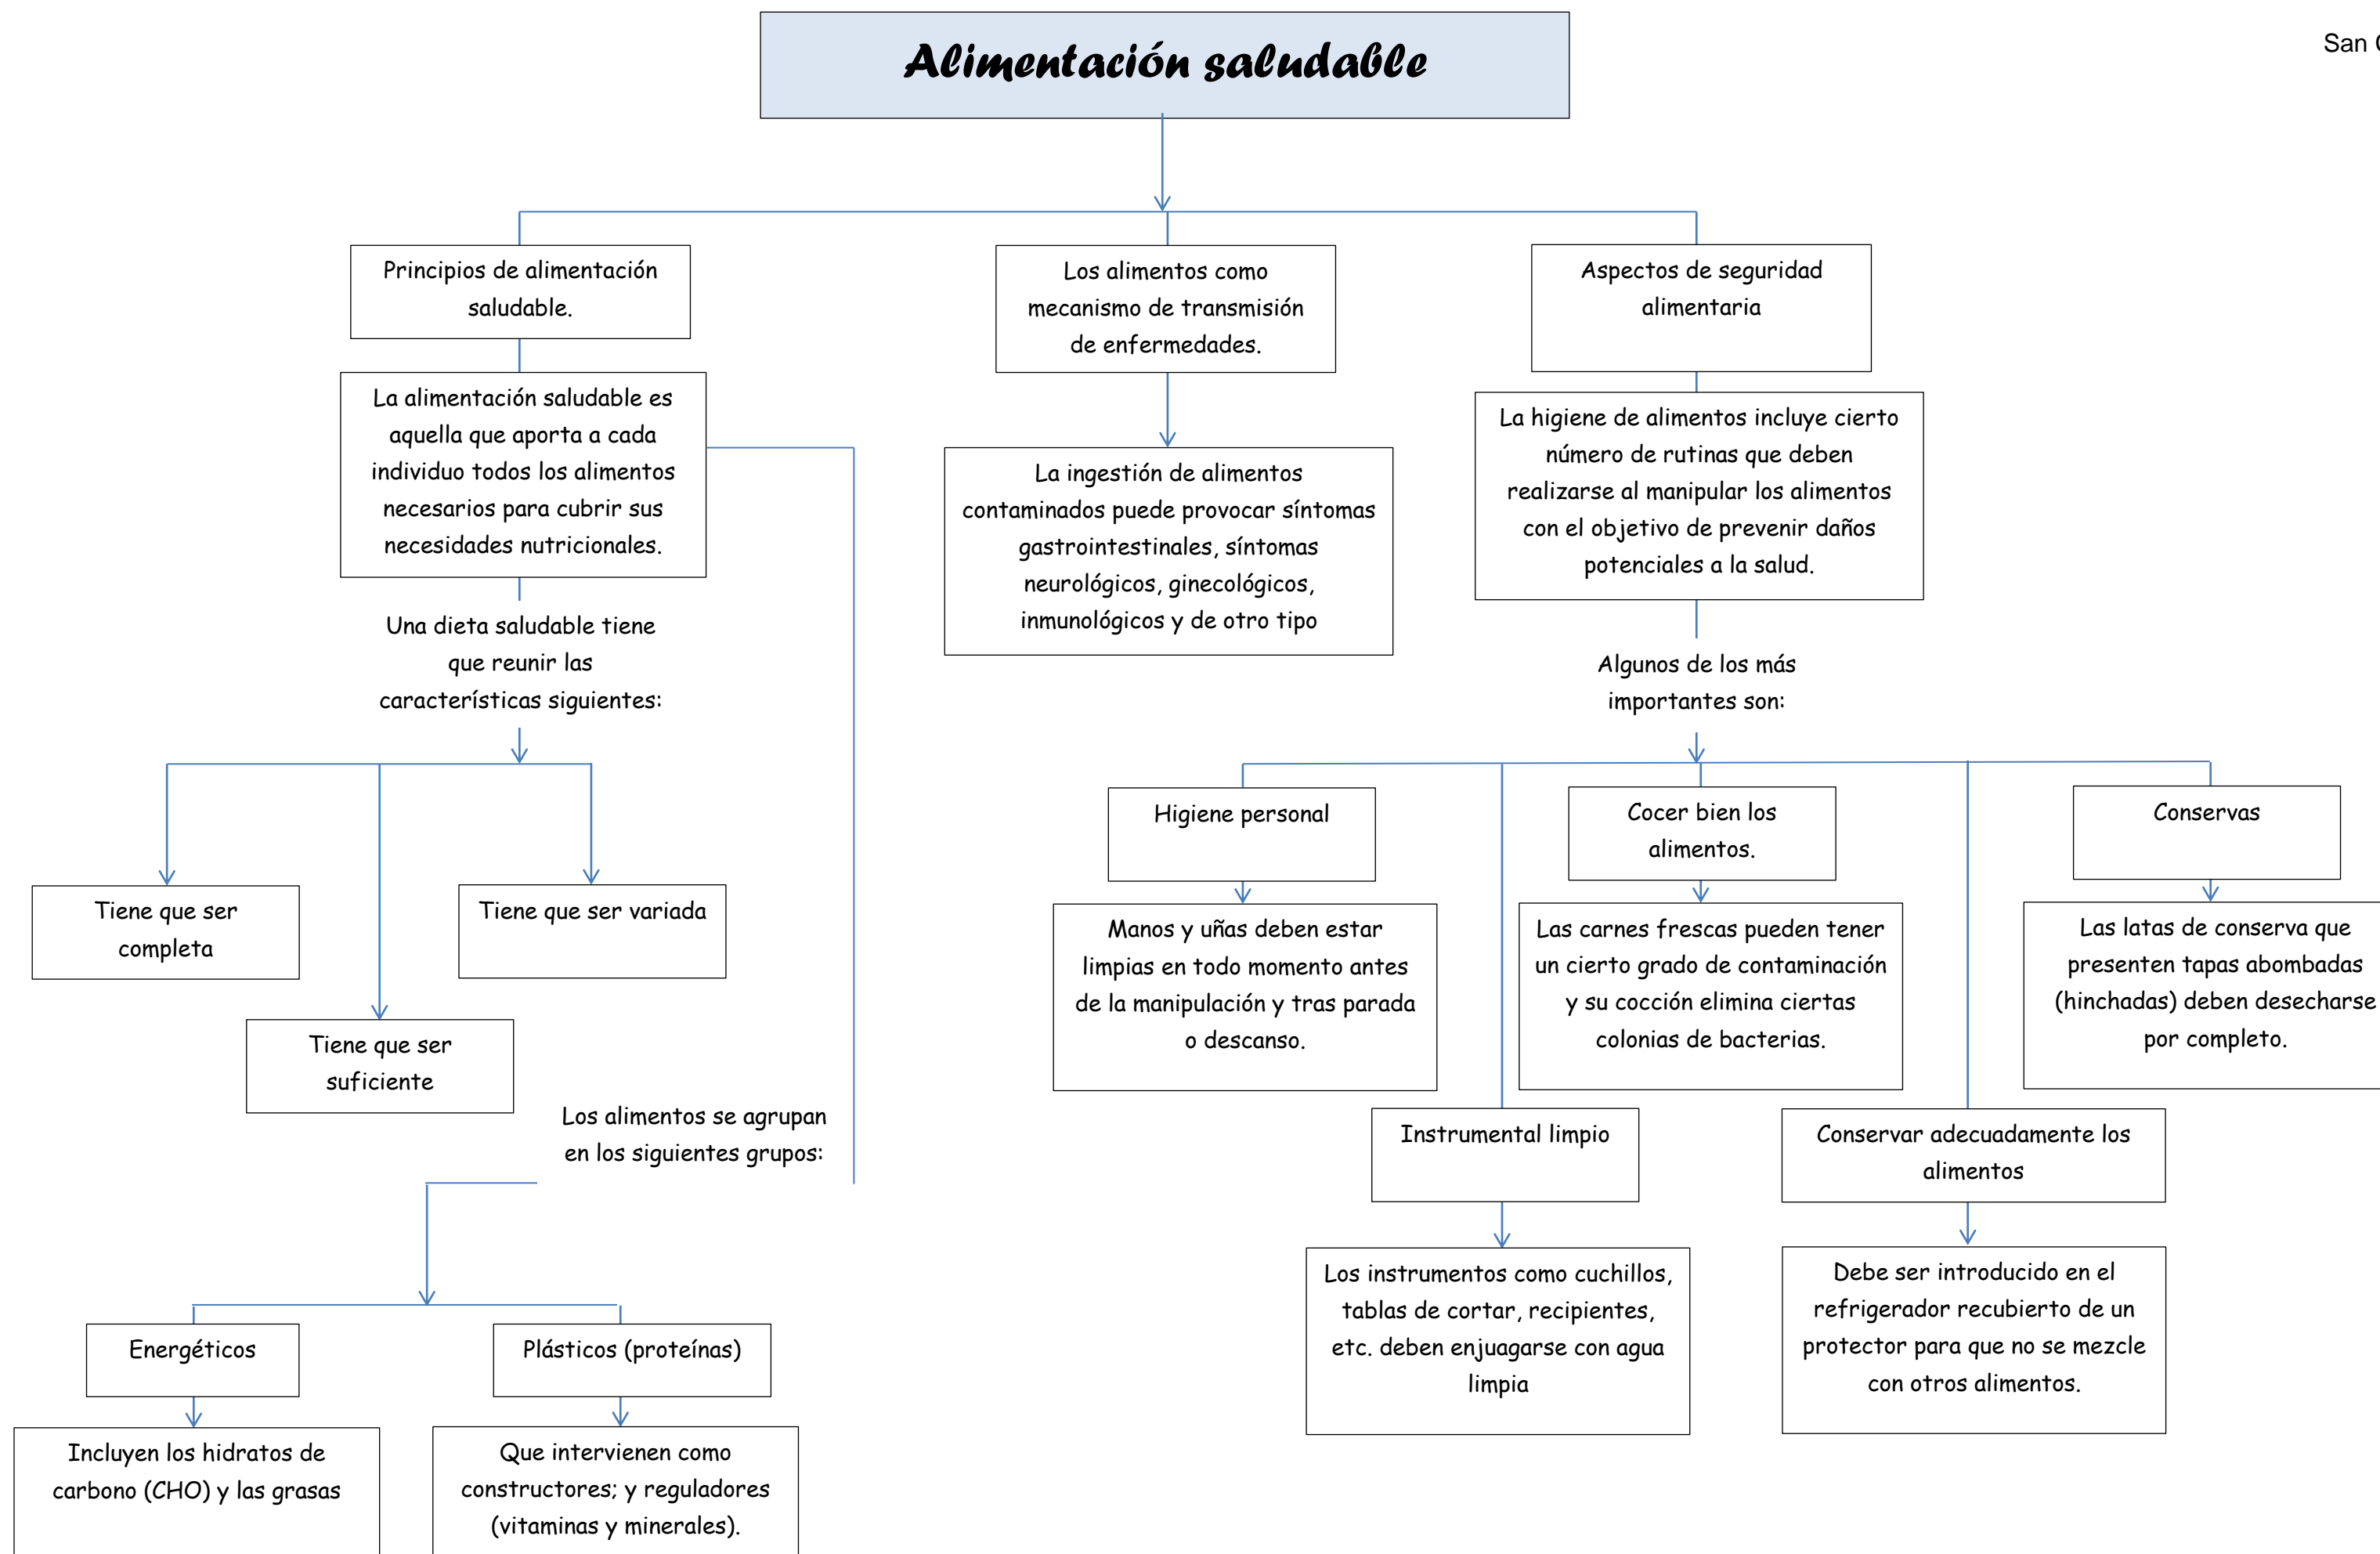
San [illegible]

Alimentación saludable

Principios de alimentación saludable.

La alimentación saludable es aquella que aporta a cada individuo todos los alimentos necesarios para cubrir sus necesidades nutricionales.

Una dieta saludable tiene que reunir las características siguientes:

Tiene que ser completa

Tiene que ser variada

Tiene que ser suficiente

Los alimentos se agrupan en los siguientes grupos:

Energéticos

Incluyen los hidratos de carbono (CHO) y las grasas

Plásticos (proteínas)

Que intervienen como constructores; y reguladores (vitaminas y minerales).

Los alimentos como mecanismo de transmisión de enfermedades.

La ingestión de alimentos contaminados puede provocar síntomas gastrointestinales, síntomas neurológicos, ginecológicos, inmunológicos y de otro tipo

Aspectos de seguridad alimentaria

La higiene de alimentos incluye cierto número de rutinas que deben realizarse al manipular los alimentos con el objetivo de prevenir daños potenciales a la salud.

Algunos de los más importantes son:

Higiene personal

Manos y uñas deben estar limpias en todo momento antes de la manipulación y tras parada o descanso.

Cocer bien los alimentos.

Las carnes frescas pueden tener un cierto grado de contaminación y su cocción elimina ciertas colonias de bacterias.

Conservas

Las latas de conserva que presenten tapas abombadas (hinchadas) deben desecharse por completo.

Instrumental limpio

Los instrumentos como cuchillos, tablas de cortar, recipientes, etc. deben enjuagarse con agua limpia

Conservar adecuadamente los alimentos

Debe ser introducido en el refrigerador recubierto de un protector para que no se mezcle con otros alimentos.